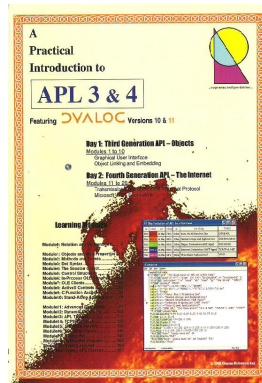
A Practical Introduction to

APL 3 & 4

...cooperation intelligent solutions...

Featuring DYALOG Versions 10 & 11

Day 1: Third Generation APL – Objects
Modules 1 to 10
Graphical User Interface
Object Linking and Embedding

Day 2: Fourth Generation APL – The Internet
Modules 11 to 20
Transmission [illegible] Protocol
Microsoft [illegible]

Learning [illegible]

Module1: Notation a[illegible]
Module2: Objects and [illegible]
Module3: Methods and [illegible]
Module4: Get Syntax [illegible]
Module5: The Session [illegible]
Module6: Control Structures
Module7: In-Process OLE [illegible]
Module8: OLE Clients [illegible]
Module9: ActiveX Controls
Module10: C Function Arguments
Module11: Stand-Alone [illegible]
Module12: Advanced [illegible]
Module13: Dynamic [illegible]
Module14: APL TCP/IP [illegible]
Module15: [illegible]
Module16: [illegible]
Module17: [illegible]
Module18: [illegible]
Module19: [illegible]
Module20: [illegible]

© 2006 Causeway Professionals Ltd.